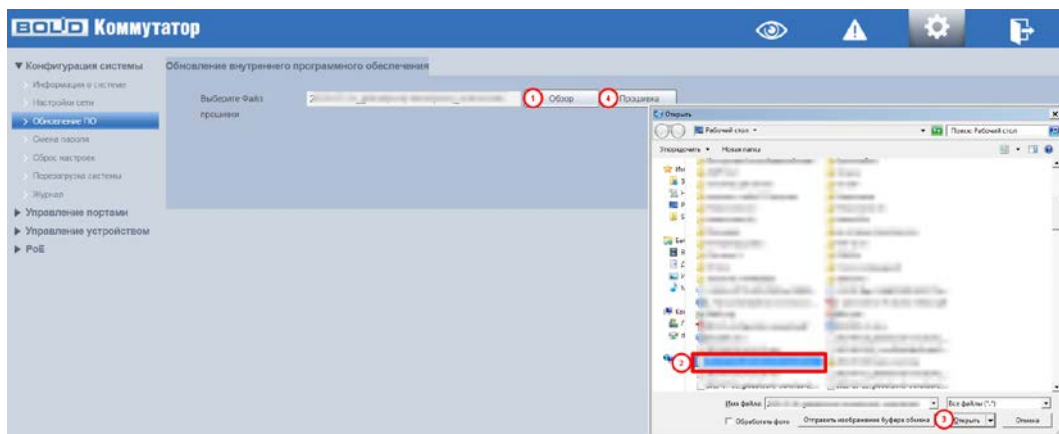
BOLID Коммутатор

▼ Конфигурация системы
Информация о системе
Настройки сети
> Обновление ПО
Смена пароля
Сброс настроек
Перезагрузка системы
Журнал
▶ Управление портами
▶ Управление устройством
▶ PoE

Обновление внутреннего программного обеспечения

Выберите Файл прошивки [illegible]
1 Обзор
4 Прошивка

Открыть
Рабочий стол
Поиск: Рабочий стол
Упорядочить ▾ Новая папка
2
Имя файла: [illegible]
Все файлы (*.*)
Обработать фото
Отправить изображение буфера обмена
3 Открыть
Отмена